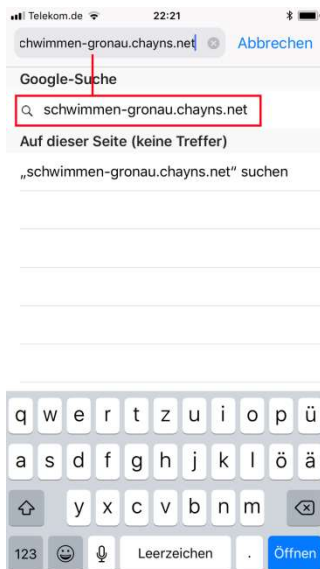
Telekom.de 22:21

chwimmen-gronau.chayns.net Abbrechen

Google-Suche

schwimmen-gronau.chayns.net

Auf dieser Seite (keine Treffer)

„schwimmen-gronau.chayns.net" suchen

q w e r t z u i o p ü

a s d f g h j k l ö ä

y x c v b n m

123 Leerzeichen . Öffnen